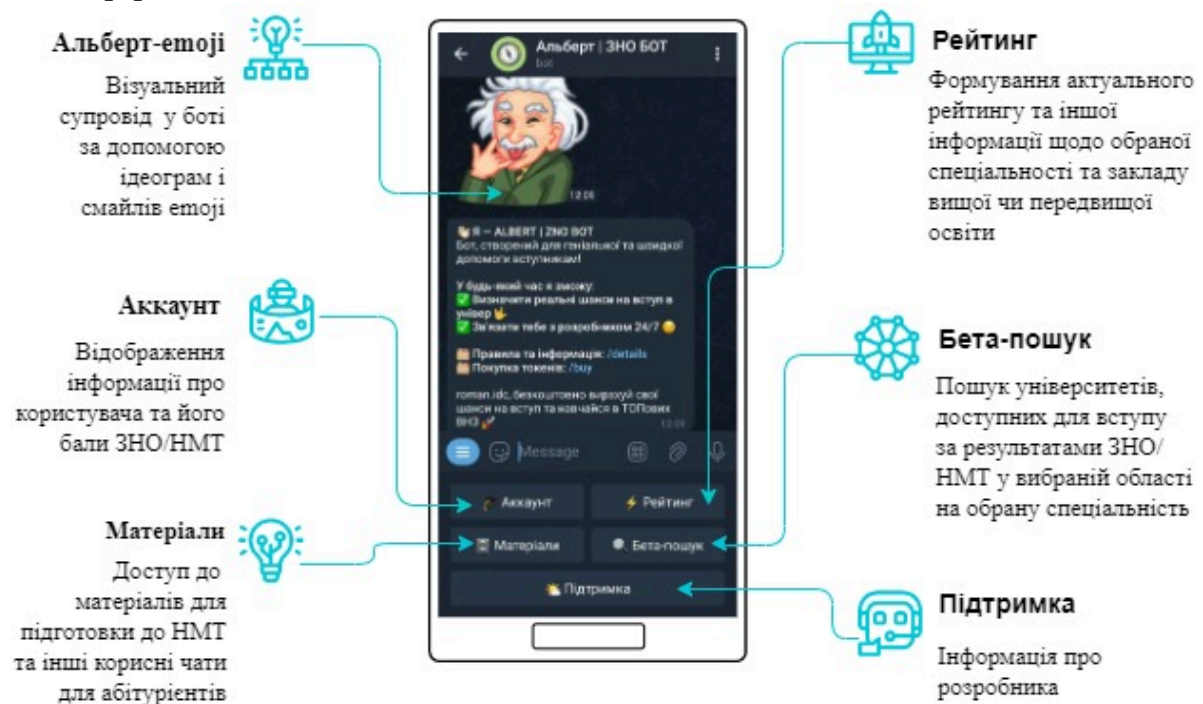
Альберт-emoji

Візуальний супровід у боті за допомогою ідеограм і смайлів emoji

Аккаунт

Відображення інформації про користувача та його бали ЗНО/НМТ

Матеріали

Доступ до матеріалів для підготовки до НМТ та інші корисні чати для абітурієнтів

Альберт | ЗНО БОТ
bot

12:08

👋 Я — ALBERT | ZNO BOT
Бот, створений для геніальної та швидкої допомоги вступникам!

У будь-який час я зможу:
✅ Визначити реальні шанси на вступ в універ 🤟
✅ Зв'язати тебе з розробником 24/7 😊

📖 Правила та інформація: /details
📖 Покупка токенів: /buy

roman.idc, безкоштовно вирахуй свої шанси на вступ та навчайся в ТОПових ВНЗ 🚀
12:08

Message

🎓 Аккаунт
⚡ Рейтинг
📓 Матеріали
🔍 Бета-пошук
👏 Підтримка

Рейтинг

Формування актуального рейтингу та іншої інформації щодо обраної спеціальності та закладу вищої чи передвищої освіти

Бета-пошук

Пошук університетів, доступних для вступу за результатами ЗНО/ НМТ у вибраній області на обрану спеціальність

Підтримка

Інформація про розробника